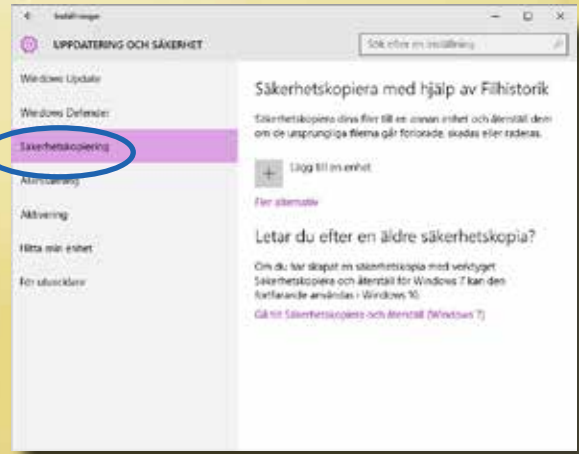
Inställningar

UPPDATERING OCH SÄKERHET

Sök efter en inställning

Windows Update

Windows Defender

Säkerhetskopiering

Återställning

Aktivering

Hitta min enhet

För utvecklare

Säkerhetskopiera med hjälp av Filhistorik

Säkerhetskopiera dina filer till en annan enhet och återställ dem om de ursprungliga filerna går förlorade, skadas eller raderas.

Lägg till en enhet

Fler alternativ

Letar du efter en äldre säkerhetskopia?

Om du har skapat en säkerhetskopia med verktyget Säkerhetskopiera och återställ för Windows 7 kan den fortfarande användas i Windows 10.

Gå till Säkerhetskopiera och återställ (Windows 7)